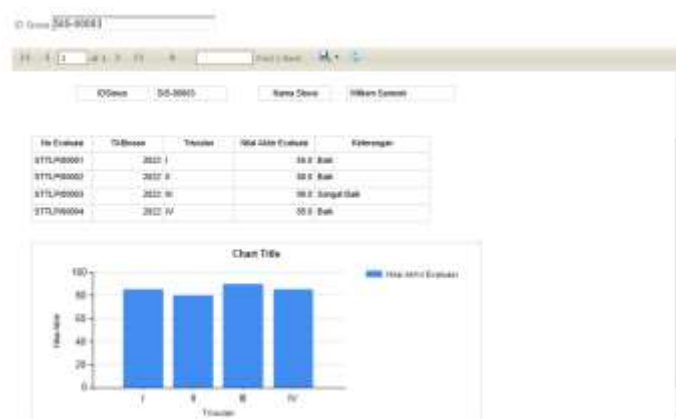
ID Siswa SIS-00003

1 of 1 Find | Next

IDSiswa SIS-00003 Nama Siswa Wilkam Sumanti

| No Evaluasi | ThBeasa | Triwulan | Nilai Akhir Evaluasi | Keterangan |
|---|---|---|---|---|
| STTLP00001 | 2022 | I | 84.0 | Baik |
| STTLP00002 | 2022 | II | 80.0 | Baik |
| STTLP00003 | 2022 | III | 90.0 | Sangat Baik |
| STTLP00004 | 2022 | IV | 85.0 | Baik |

Chart Title

Nilai Akhir Evaluasi

100
80
60
40
20
0

Nilai Akhir

I II III IV

Triwulan